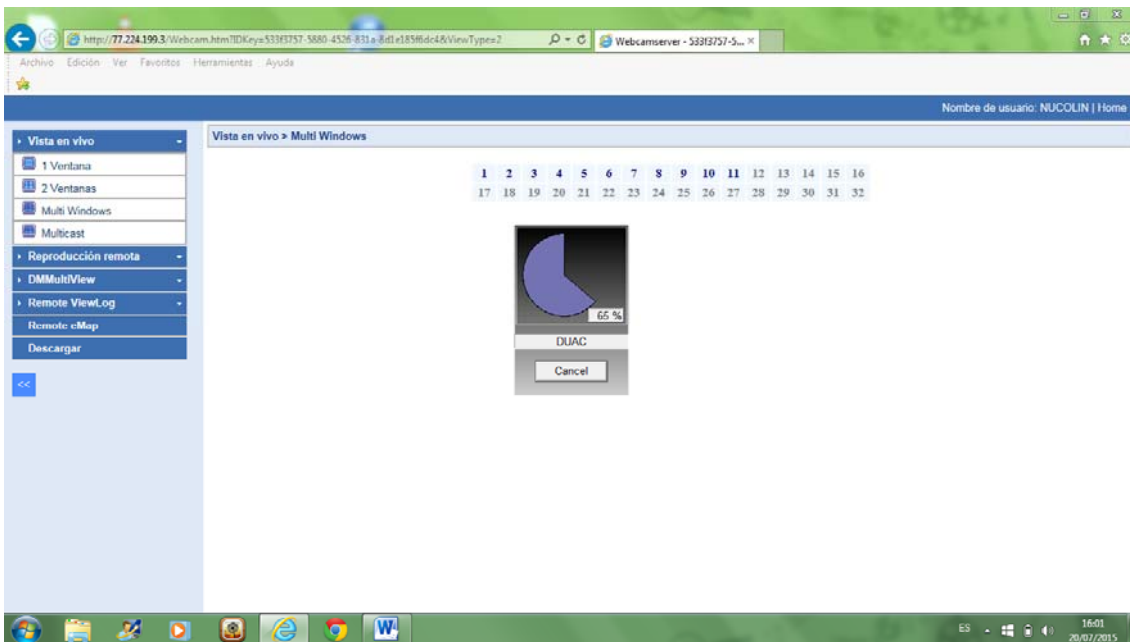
http://77.224.199.3/Webcam.htm?IDKey=533f3757-5880-4526-831a-8d1e185f6dc4&ViewType=2

Webcamserver - 533f3757-5... ×

Archivo Edición Ver Favoritos Herramientas Ayuda

Nombre de usuario: NUCOLIN | Home

Vista en vivo

1 Ventana

2 Ventanas

Multi Windows

Multicast

Reproducción remota

DMMultiView

Remote ViewLog

Remote eMap

Descargar

<<

Vista en vivo > Multi Windows

| 1 | 2 | 3 | 4 | 5 | 6 | 7 | 8 | 9 | 10 | 11 | 12 | 13 | 14 | 15 | 16 |
|---|---|---|---|---|---|---|---|---|---|---|---|---|---|---|---|
| 17 | 18 | 19 | 20 | 21 | 22 | 23 | 24 | 25 | 26 | 27 | 28 | 29 | 30 | 31 | 32 |

65 %

DUAC

Cancel

ES

16:01
20/07/2015